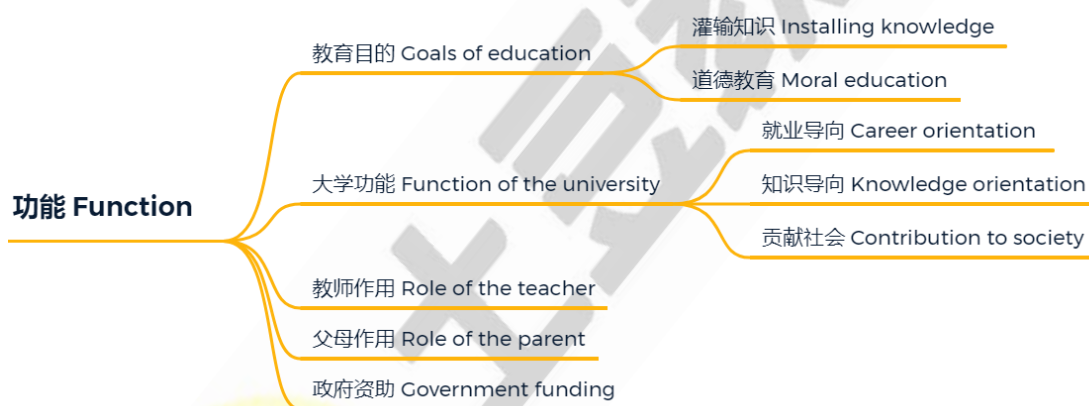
功能 Function

教育目的 Goals of education

灌输知识 Installing knowledge

道德教育 Moral education

大学功能 Function of the university

就业导向 Career orientation

知识导向 Knowledge orientation

贡献社会 Contribution to society

教师作用 Role of the teacher

父母作用 Role of the parent

政府资助 Government funding